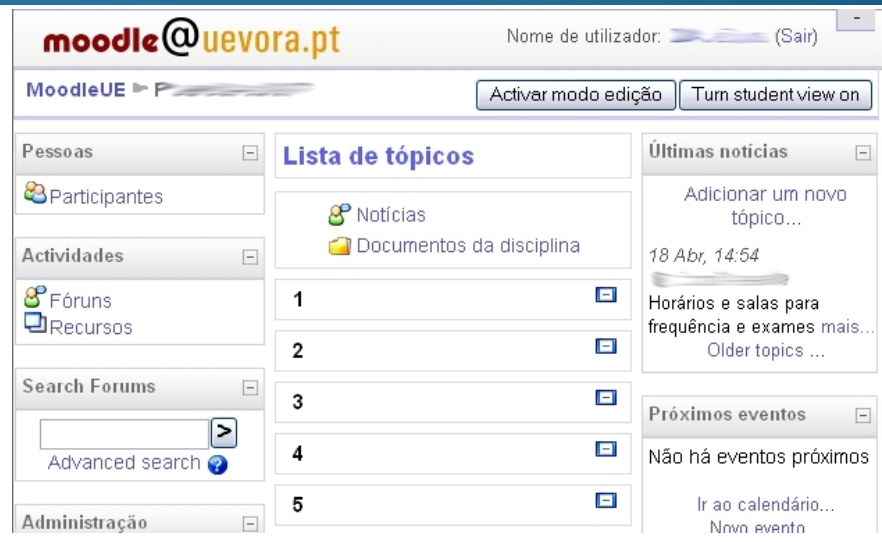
moodle@uevora.pt

Nome de utilizador: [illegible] (Sair)

MoodleUE ► P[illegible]

Activar modo edição | Turn student view on

Pessoas

Participantes

Actividades

Fóruns

Recursos

Search Forums

>

Advanced search

Administração

Lista de tópicos

Notícias

Documentos da disciplina

1

2

3

4

5

Últimas notícias

Adicionar um novo tópico...

18 Abr, 14:54

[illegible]

Horários e salas para frequência e exames mais...

Older topics ...

Próximos eventos

Não há eventos próximos

Ir ao calendário...

Novo evento...